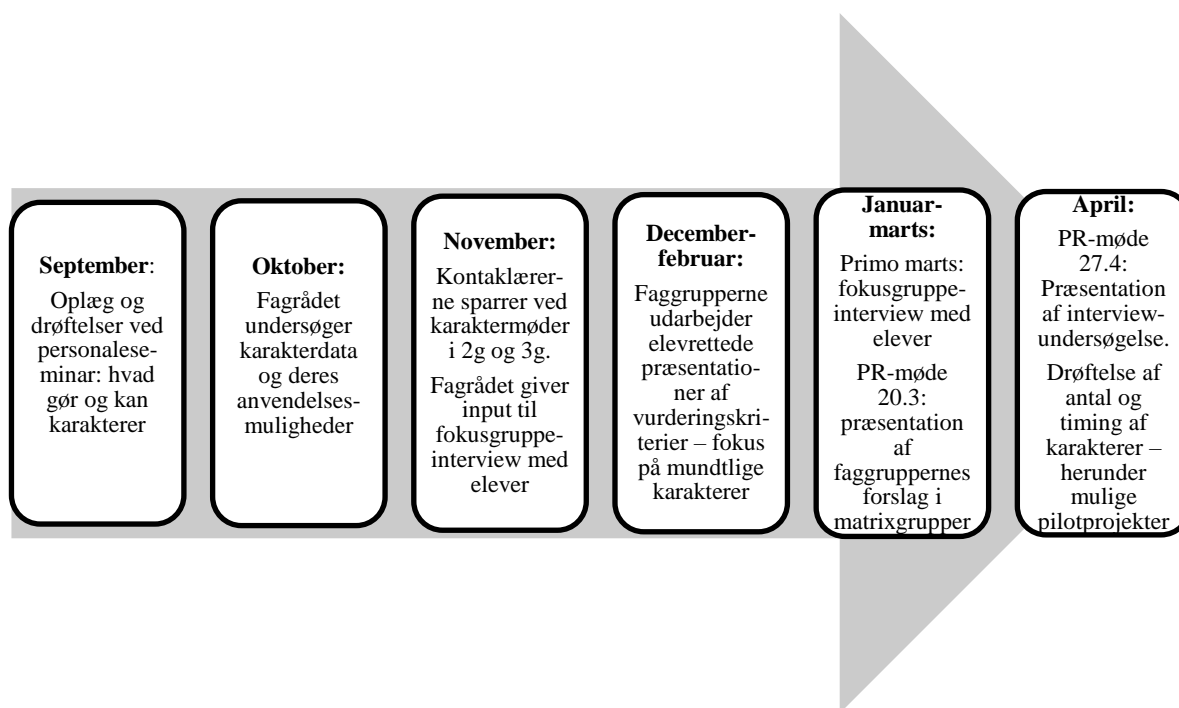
**September**:

Oplæg og drøftelser ved personaleseminar: hvad gør og kan karakterer

**Oktober:**

Fagrådet undersøger karakterdata og deres anvendelsesmuligheder

**November:**

Kontaklærerne sparrer ved karaktermøder i 2g og 3g.

Fagrådet giver input til fokusgruppeinterview med elever

**December-februar:**

Faggrupperne udarbejder elevrettede præsentationer af vurderingskriterier – fokus på mundtlige karakterer

**Januar-marts:**

Primo marts: fokusgruppeinterview med elever

PR-møde 20.3: præsentation af faggruppernes forslag i matrixgrupper

**April:**

PR-møde 27.4: Præsentation af interviewundersøgelse.

Drøftelse af antal og timing af karakterer – herunder mulige pilotprojekter